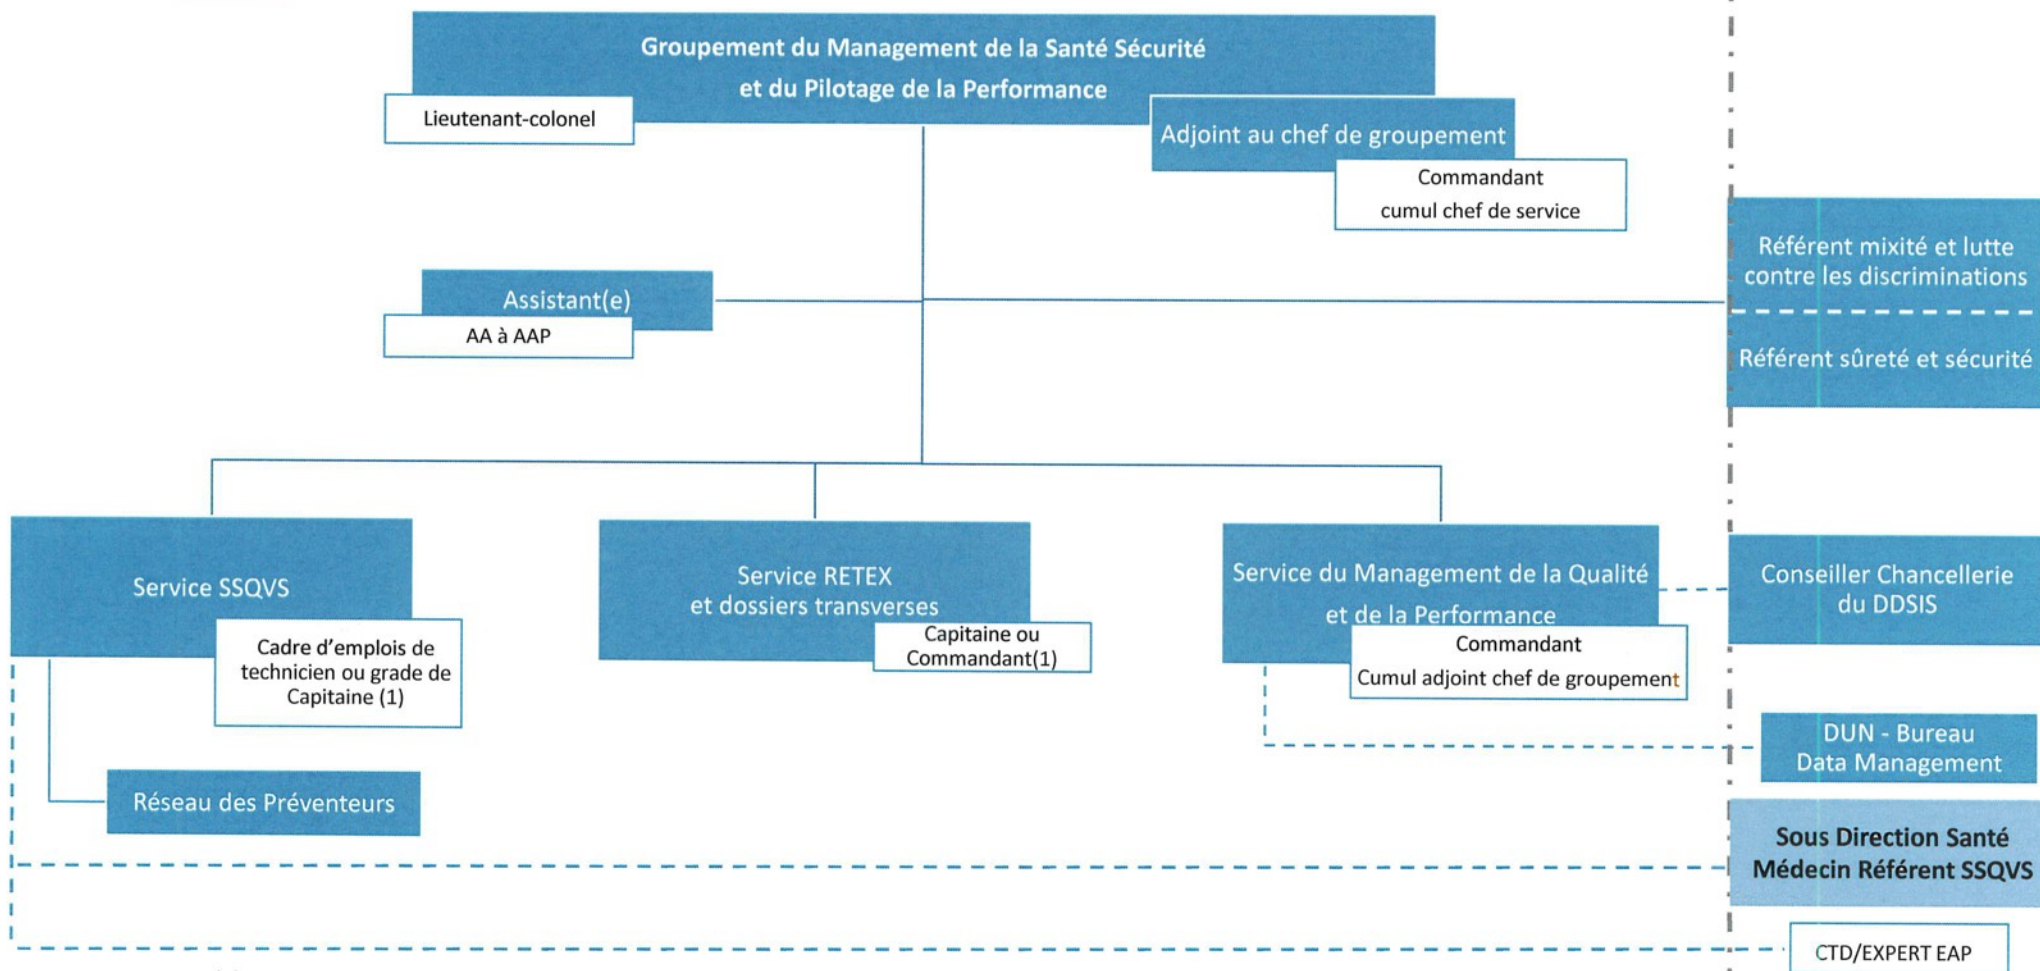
Groupement du Management de la Santé Sécurité et du Pilotage de la Performance

Lieutenant-colonel

Adjoint au chef de groupement

Commandant cumul chef de service

Assistant(e)

AA à AAP

Référent mixité et lutte contre les discriminations

Référent sûreté et sécurité

Service SSQVS

Cadre d'emplois de technicien ou grade de Capitaine (1)

Service RETEX et dossiers transverses

Capitaine ou Commandant(1)

Service du Management de la Qualité et de la Performance

Commandant Cumul adjoint chef de groupement

Conseiller Chancellerie du DDSIS

DUN - Bureau Data Management

Réseau des Préventeurs

Sous Direction Santé Médecin Référent SSQVS

CTD/EXPERT EAP